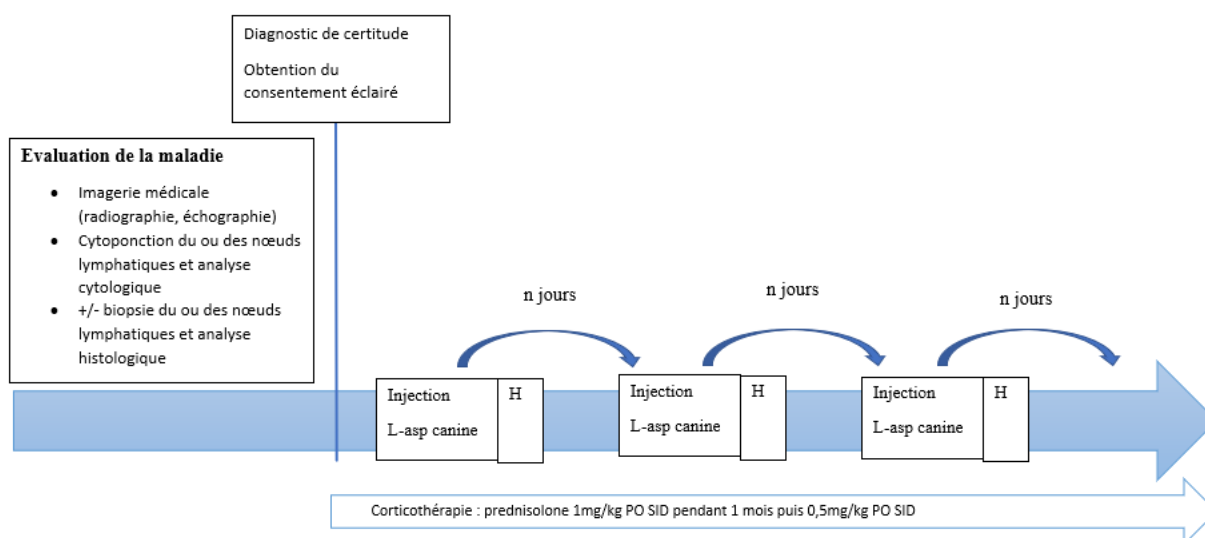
Diagnostic de certitude

Obtention du consentement éclairé

Evaluation de la maladie

- Imagerie médicale (radiographie, échographie)
- Cytoponction du ou des nœuds lymphatiques et analyse cytologique
- +/- biopsie du ou des nœuds lymphatiques et analyse histologique

n jours

n jours

n jours

Injection L-asp canine

H

Injection L-asp canine

H

Injection L-asp canine

H

Corticothérapie : prednisolone 1mg/kg PO SID pendant 1 mois puis 0,5mg/kg PO SID